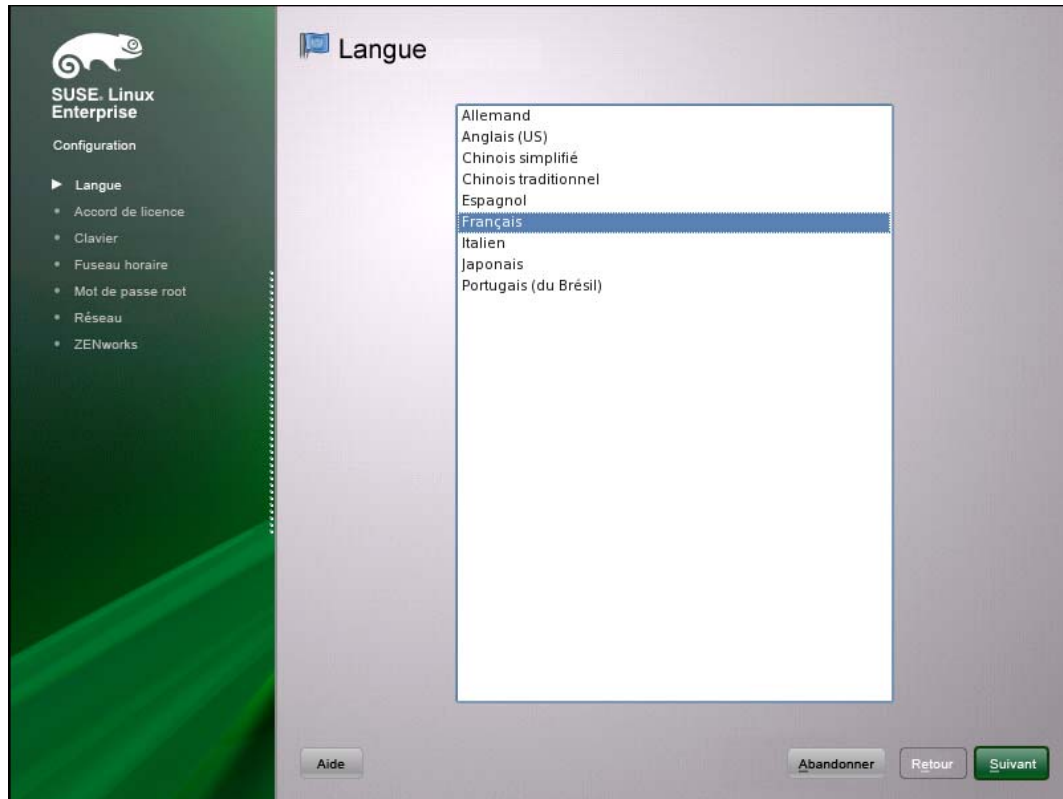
SUSE. Linux Enterprise

Configuration

Langue
Accord de licence
Clavier
Fuseau horaire
Mot de passe root
Réseau
ZENworks

Langue

Allemand
Anglais (US)
Chinois simplifié
Chinois traditionnel
Espagnol
Français
Italien
Japonais
Portugais (du Brésil)

Aide

Abandonner

Retour

Suivant